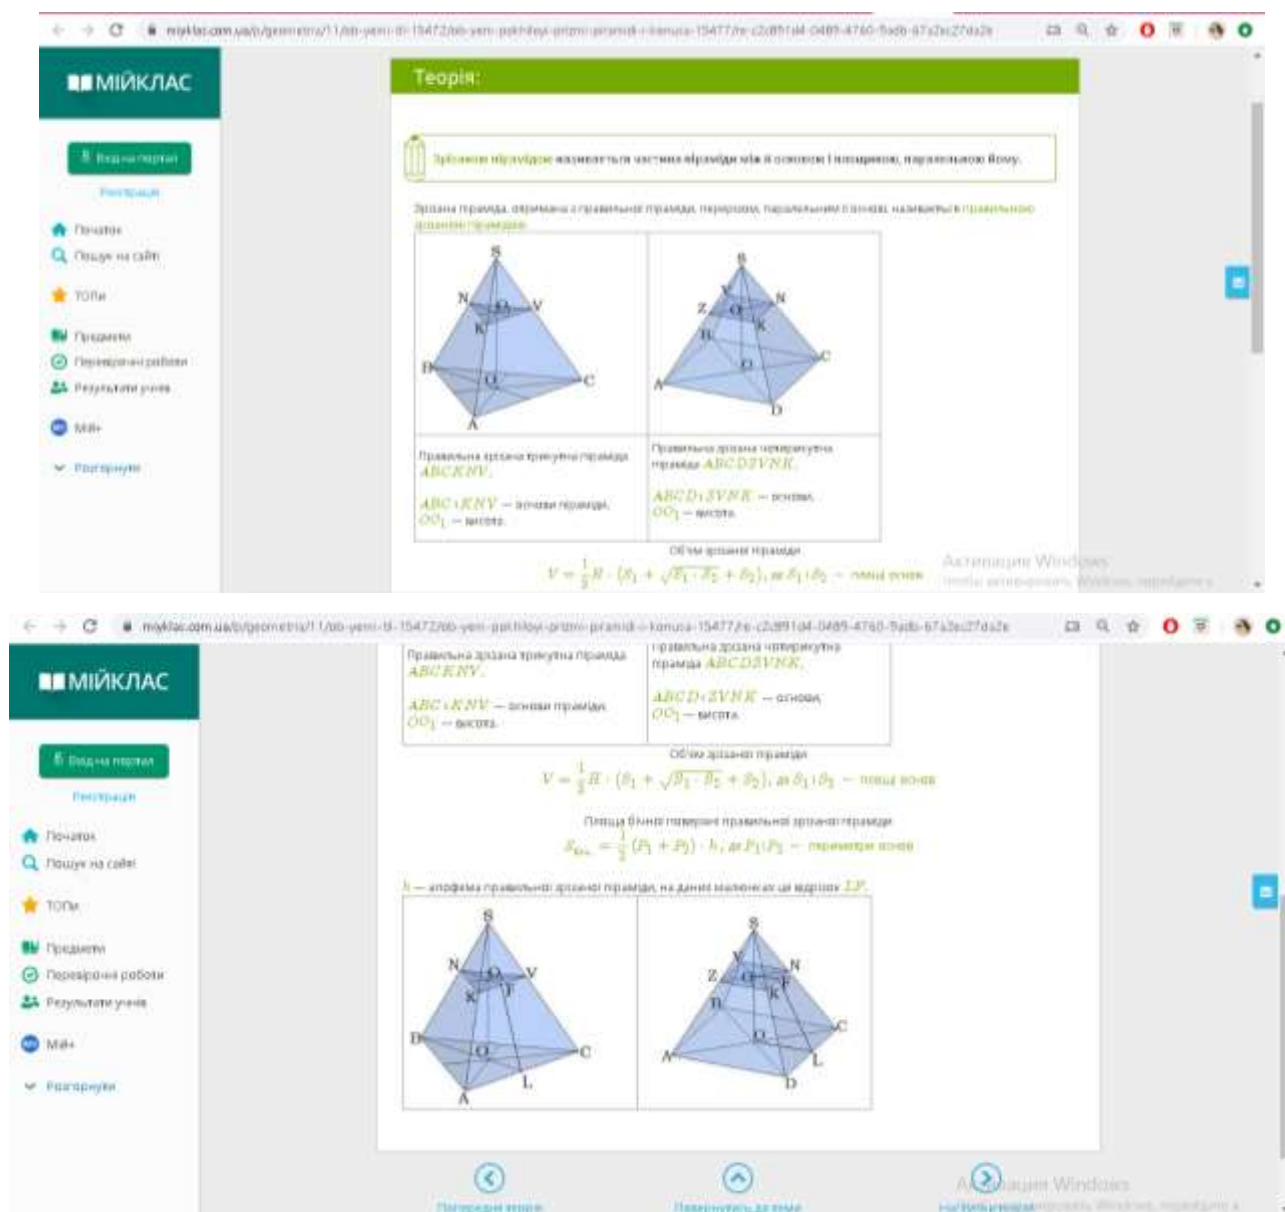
www.miyklas.com.ua/p/geometria/11/ob-yemi-tl-15472/ob-yemi-pokhidnyi-prizm-piramid-i-konusa-15477/re-c2d891d4-0489-4760-9adb-67a2ec27da2e

МІЙКЛАС

Вхід на портал
Реєстрація

Початок
Пошук на сайті
ТОПи
Предмети
Перевірочні роботи
Результати учнів
Мій+
Розгорнути

Теорія:

Зрізаною пірамідою називається частина піраміди між її основою і площиною, паралельною їй.

Зрізана піраміда, отримана з правильної піраміди перерізом, паралельним її основі, називається правильною зрізаною пірамідою.

| S N $O_1$ V K B O C A | S Z $O_1$ N V K B O C A D |
|---|---|
| Правильна зрізана трикутна піраміда $ABCKNV$. $ABC$ і $KNV$ — основи піраміди, $OO_1$ — висота. | Правильна зрізана чотирикутна піраміда $ABCDZVNK$. $ABCD$ і $ZVNK$ — основи, $OO_1$ — висота. |

Об'єм зрізаної піраміди
$V=\frac{1}{3}H\cdot(S_1+\sqrt{S_1\cdot S_2}+S_2)$, де $S_1$ і $S_2$ — площі основ

Активація Windows
Щоб активувати Windows, перейдіть у

www.miyklas.com.ua/p/geometria/11/ob-yemi-tl-15472/ob-yemi-pokhidnyi-prizm-piramid-i-konusa-15477/re-c2d891d4-0489-4760-9adb-67a2ec27da2e

МІЙКЛАС

Вхід на портал
Реєстрація

Початок
Пошук на сайті
ТОПи
Предмети
Перевірочні роботи
Результати учнів
Мій+
Розгорнути

| Правильна зрізана трикутна піраміда $ABCKNV$. $ABC$ і $KNV$ — основи піраміди, $OO_1$ — висота. | Правильна зрізана чотирикутна піраміда $ABCDZVNK$. $ABCD$ і $ZVNK$ — основи, $OO_1$ — висота. |
|---|---|

Об'єм зрізаної піраміди
$V=\frac{1}{3}H\cdot(S_1+\sqrt{S_1\cdot S_2}+S_2)$, де $S_1$ і $S_2$ — площі основ

Площа бічної поверхні правильної зрізаної піраміди
$S_{бч.}=\frac{1}{2}(P_1+P_2)\cdot h$, де $P_1$ і $P_2$ — периметри основ

$h$ — апофема правильної зрізаної піраміди, на даних малюнках це відрізок $LF$.

| S N $O_1$ V K F D O C L A | S V Z $O_1$ N F K B O C A L D |
|---|---|

Попередня теорія
Повернутись до теми
Наступна задача

Активація Windows
Щоб активувати Windows, перейдіть у